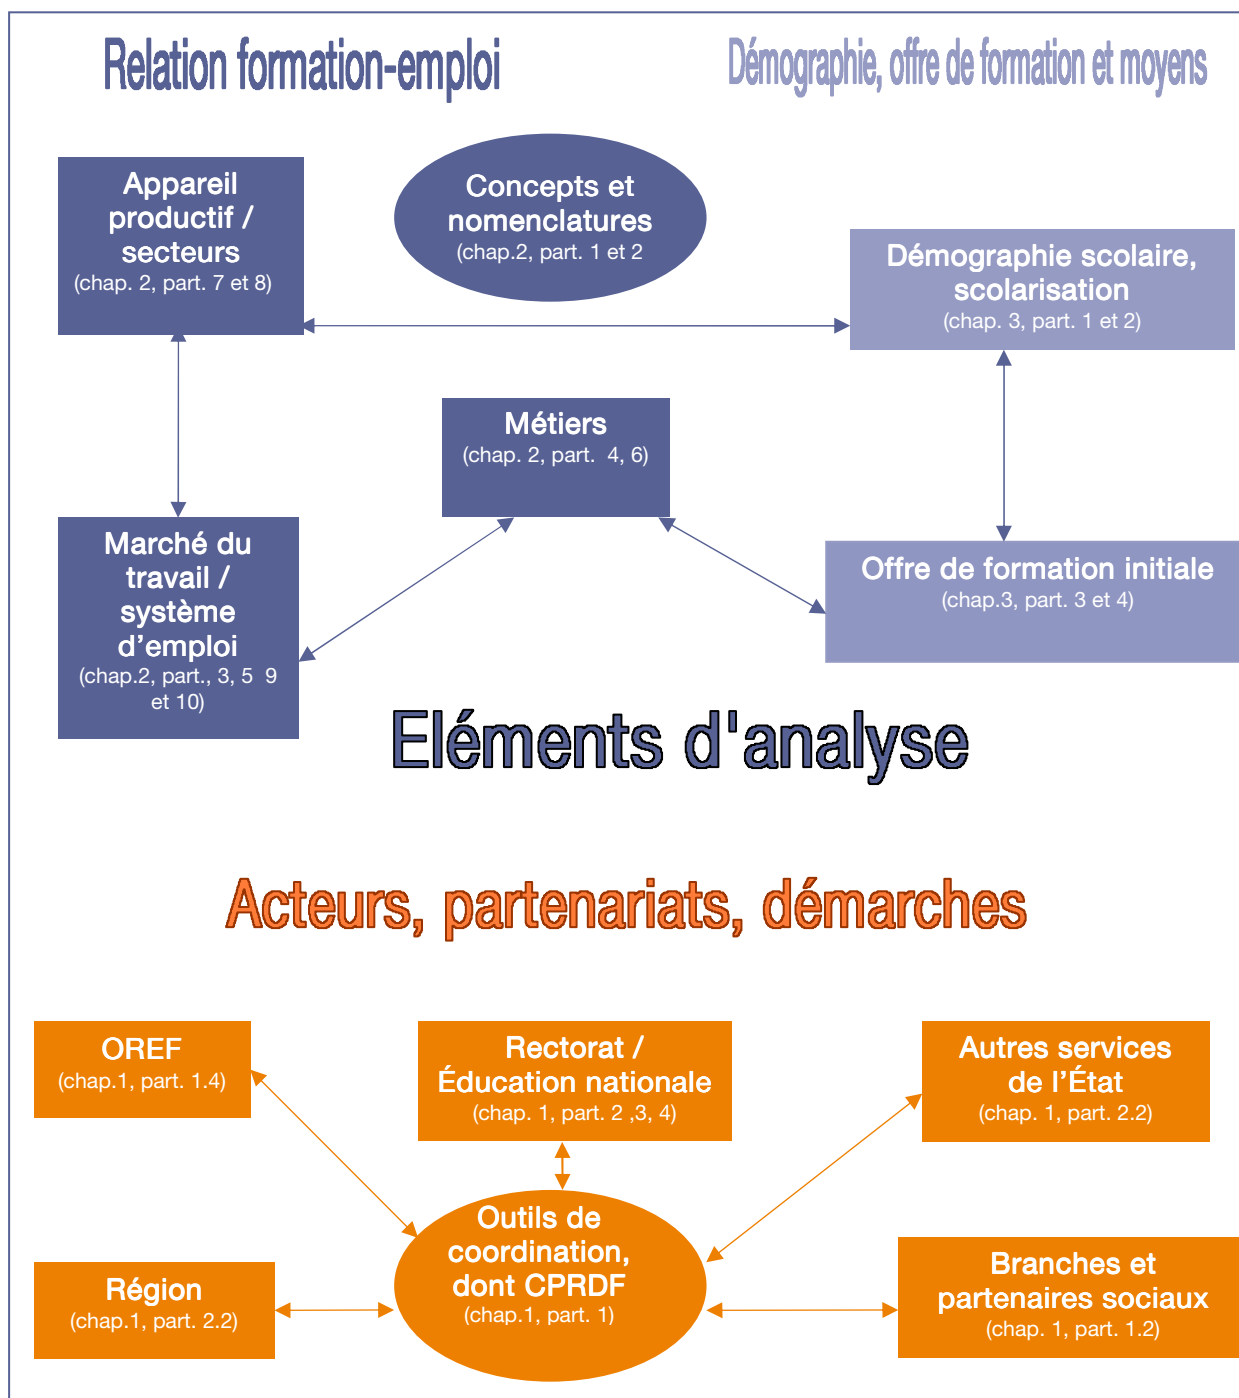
Relation formation-emploi

Démographie, offre de formation et moyens

Appareil productif / secteurs
(chap. 2, part. 7 et 8)

Concepts et nomenclatures
(chap.2, part. 1 et 2

Démographie scolaire, scolarisation
(chap. 3, part. 1 et 2)

Métiers
(chap. 2, part. 4, 6)

Marché du travail / système d'emploi
(chap.2, part., 3, 5 9 et 10)

Offre de formation initiale
(chap.3, part. 3 et 4)

Eléments d'analyse

Acteurs, partenariats, démarches

OREF
(chap.1, part. 1.4)

Rectorat / Éducation nationale
(chap. 1, part. 2 ,3, 4)

Autres services de l'État
(chap. 1, part. 2.2)

Outils de coordination, dont CPRDF
(chap.1, part. 1)

Région
(chap.1, part. 2.2)

Branches et partenaires sociaux
(chap. 1, part. 1.2)